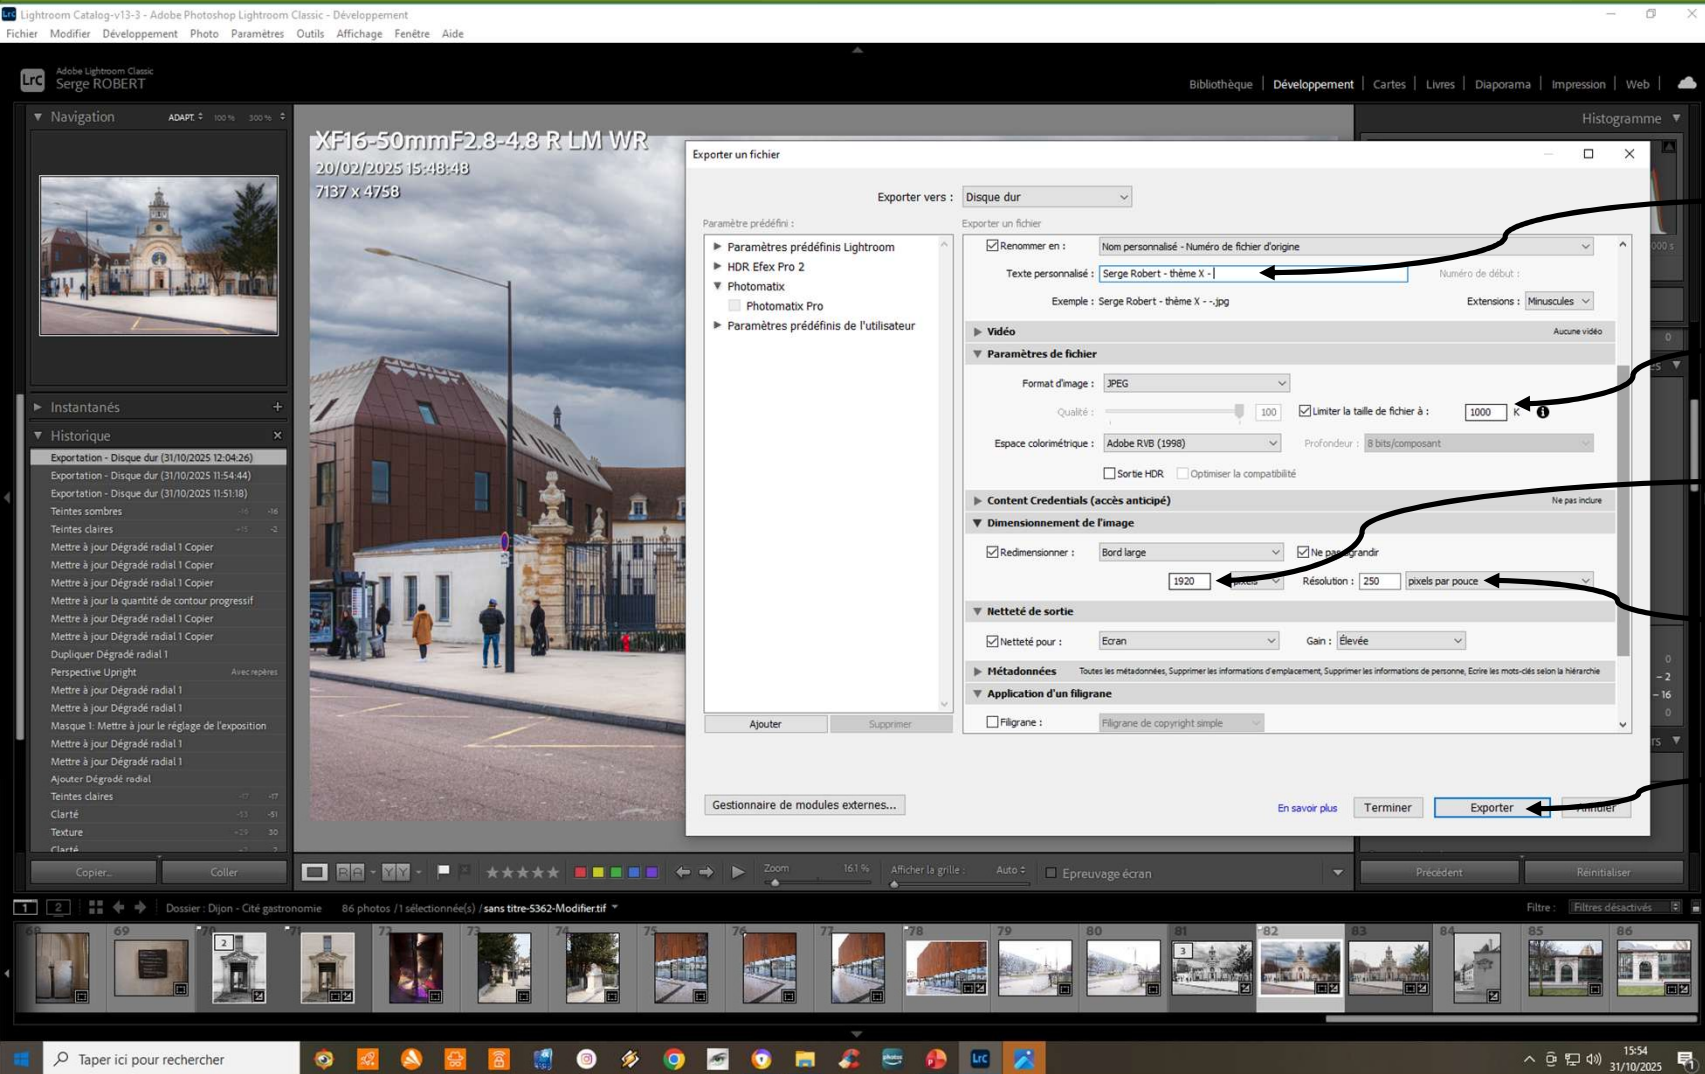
Lightroom Catalog-v13-3 - Adobe Photoshop Lightroom Classic - Développement
Fichier Modifier Développement Photo Paramètres Outils Affichage Fenêtre Aide

Adobe Lightroom Classic
Serge ROBERT

Bibliothèque | Développement | Cartes | Livres | Diaporama | Impression | Web

Navigation ADAPT. 100 % 300 %

Histogramme

XF16-50mmF2.8-4.8 R LM WR
20/02/2025 15:48:48
7137 x 4758

Instantanés

Historique

Exportation - Disque dur (31/10/2025 12:04:26)
Exportation - Disque dur (31/10/2025 11:54:44)
Exportation - Disque dur (31/10/2025 11:51:18)
Teintes sombres
Teintes claires
Mettre à jour Dégradé radial 1 Copier
Mettre à jour Dégradé radial 1 Copier
Mettre à jour Dégradé radial 1 Copier
Mettre à jour la quantité de contour progressif
Mettre à jour Dégradé radial 1 Copier
Mettre à jour Dégradé radial 1 Copier
Dupliquer Dégradé radial 1
Perspective Upright Avec repères
Mettre à jour Dégradé radial 1
Mettre à jour Dégradé radial 1
Masque 1: Mettre à jour le réglage de l'exposition
Mettre à jour Dégradé radial 1
Mettre à jour Dégradé radial 1
Ajouter Dégradé radial
Teintes claires
Clarté
Texture
Clarté

Copier... Coller

Exporter un fichier

Exporter vers : Disque dur

Paramètre prédéfini :
Paramètres prédéfinis Lightroom
HDR Efex Pro 2
Photomatix
Photomatix Pro
Paramètres prédéfinis de l'utilisateur

Ajouter Supprimer

Exporter un fichier
Renommer en : Nom personnalisé - Numéro de fichier d'origine
Texte personnalisé : Serge Robert - thème X -
Numéro de début :
Exemple : Serge Robert - thème X - -.jpg
Extensions : Minuscules

Vidéo Aucune vidéo
Paramètres de fichier
Format d'image : JPEG
Qualité : 100
Limiter la taille de fichier à : 1000 K
Espace colorimétrique : Adobe RVB (1998)
Profondeur : 8 bits/composant
Sortie HDR Optimiser la compatibilité
Content Credentials (accès anticipé) Ne pas inclure
Dimensionnement de l'image
Redimensionner : Bord large
Ne pas agrandir
1920 pixels Résolution : 250 pixels par pouce
Netteté de sortie
Netteté pour : Ecran Gain : Élevée
Métadonnées Toutes les métadonnées, Supprimer les informations d'emplacement, Supprimer les informations de personne, Ecrire les mots-clés selon la hiérarchie
Application d'un filigrane
Filigrane : Filigrane de copyright simple

Gestionnaire de modules externes...
En savoir plus Terminer Exporter Annuler

Zoom 161 % Afficher la grille : Auto Epreuvage écran
Précédent Réinitialiser

1 2 Dossier : Dijon - Cité gastronomie 86 photos /1 sélectionné(s) /sans titre-5362-Modifier.tif
Filtre : Filtres désactivés

Taper ici pour rechercher
15:54
31/10/2025